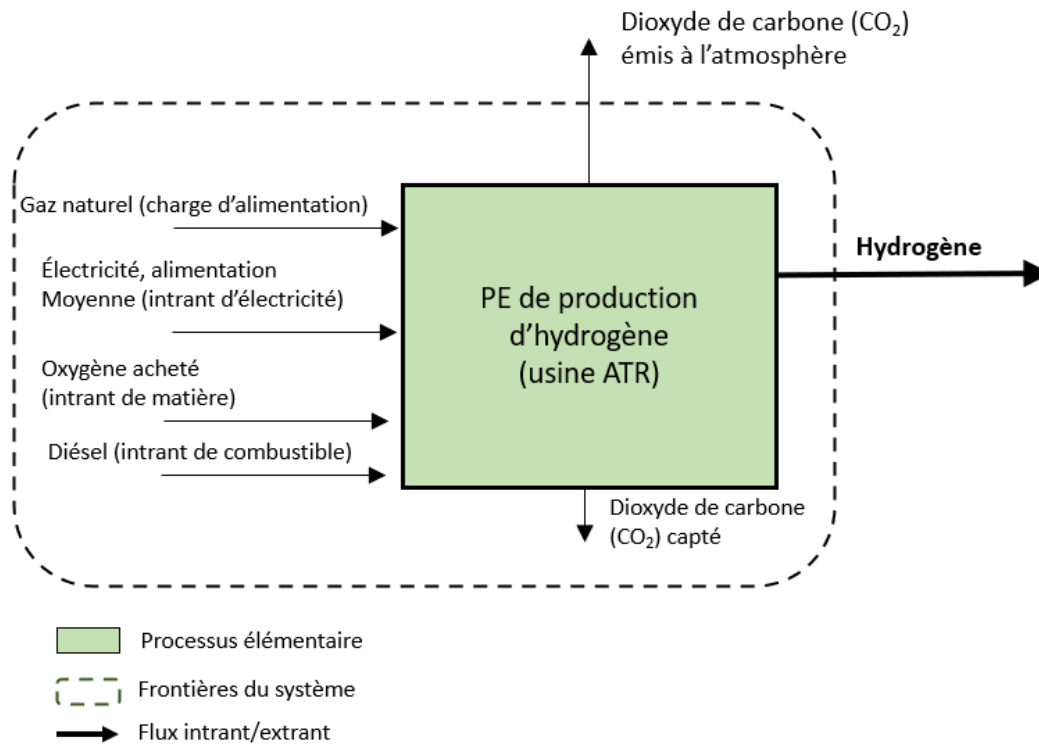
Dioxyde de carbone ($CO_2$) émis à l'atmosphère

Gaz naturel (charge d'alimentation)

Électricité, alimentation Moyenne (intrant d'électricité)

Oxygène acheté (intrant de matière)

Diésel (intrant de combustible)

PE de production d'hydrogène (usine ATR)

Hydrogène

Dioxyde de carbone ($CO_2$) capté

Processus élémentaire

Frontières du système

Flux intrant/extrant